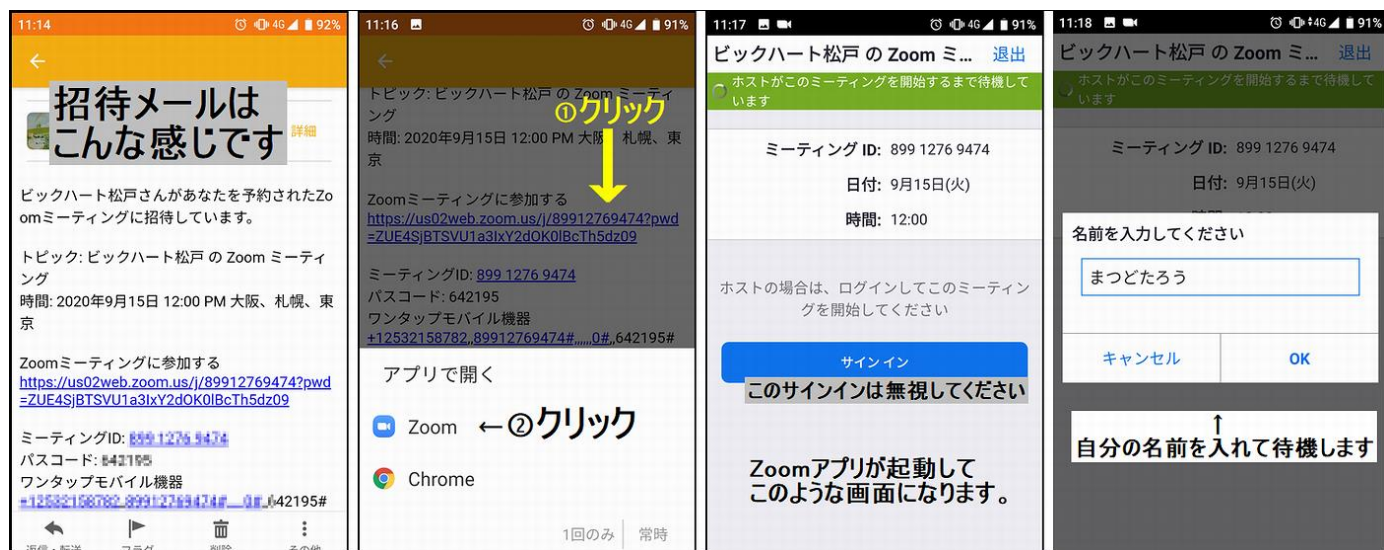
11:14 92%

招待メールは
こんな感じです

詳細

ビックハート松戸さんがあなたを予約されたZoomミーティングに招待しています。

トピック: ビックハート松戸 の Zoom ミーティング
時間: 2020年9月15日 12:00 PM 大阪、札幌、東京

Zoomミーティングに参加する
https://us02web.zoom.us/j/89912769474?pwd=ZUE4SjBTSVU1a3IxY2dOK0lBcTh5dz09

ミーティングID: 899 1276 9474
パスコード: 642195
ワンタップモバイル機器
+12532158782,,89912769474#,,,,,,0#,,642195#

返信・転送 フラグ 削除 その他

11:16 91%

トピック: ビックハート松戸 の Zoom ミーティング
時間: 2020年9月15日 12:00 PM 大阪、札幌、東京

①クリック

Zoomミーティングに参加する
https://us02web.zoom.us/j/89912769474?pwd=ZUE4SjBTSVU1a3IxY2dOK0lBcTh5dz09

ミーティングID: 899 1276 9474
パスコード: 642195
ワンタップモバイル機器
+12532158782,,89912769474#,,,,,,0#,,642195#

アプリで開く

Zoom ←②クリック

Chrome

1回のみ 常時

11:17 91%

ビックハート松戸 の Zoom ミ... 退出

ホストがこのミーティングを開始するまで待機しています

ミーティング ID: 899 1276 9474
日付: 9月15日(火)
時間: 12:00

ホストの場合は、ログインしてこのミーティングを開始してください

サインイン

このサインインは無視してください

Zoomアプリが起動して
このような画面になります。

11:18 91%

ビックハート松戸 の Zoom ミ... 退出

ホストがこのミーティングを開始するまで待機しています

ミーティング ID: 899 1276 9474
日付: 9月15日(火)

名前を入力してください

まつどたろう

キャンセル OK

自分の名前を入れて待機します